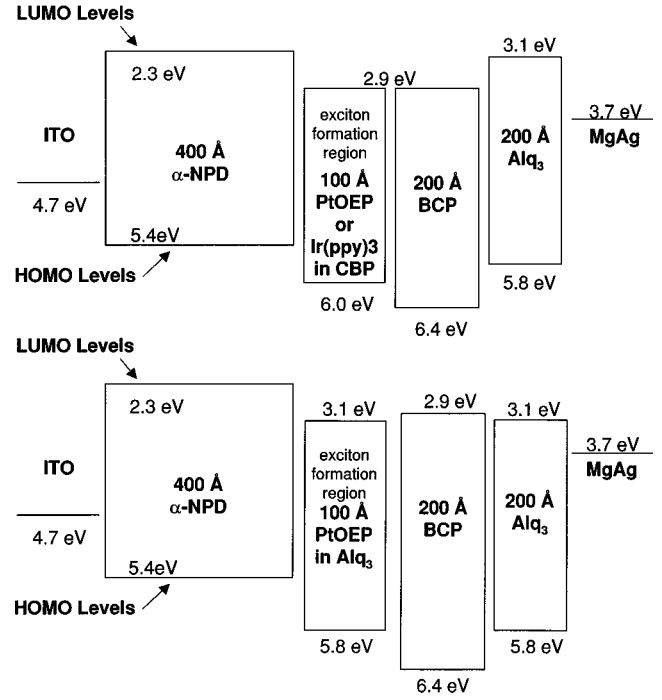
LUMO Levels

2.3 eV

2.9 eV

3.1 eV

ITO

400 Å
α-NPD

exciton formation region
100 Å
PtOEP
or
Ir(ppy)3
in CBP

200 Å
BCP

200 Å
$Alq_3$

3.7 eV
MgAg

4.7 eV

5.4eV

HOMO Levels

6.0 eV

6.4 eV

5.8 eV

LUMO Levels

2.3 eV

3.1 eV

2.9 eV

3.1 eV

ITO

400 Å
α-NPD

exciton formation region
100 Å
PtOEP
in $Alq_3$

200 Å
BCP

200 Å
$Alq_3$

3.7 eV
MgAg

4.7 eV

5.4eV

HOMO Levels

5.8 eV

5.8 eV

6.4 eV